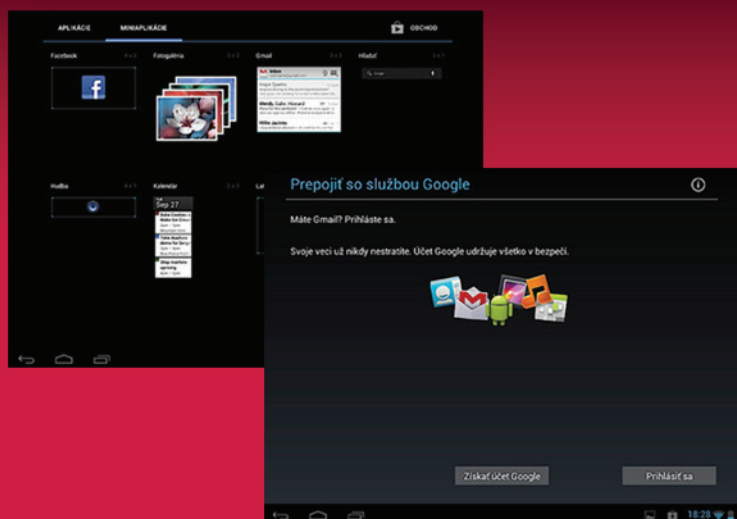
APLIKÁCIE MINIAPLIKÁCIE OBCHOD

Facebook

Fotogaléria

Gmail

Inbox

Hľadať

Google

Hudba

Kalendár

Sep 27

Prepojiť so službou Google

Máte Gmail? Prihláste sa.

Svoje veci už nikdy nestratíte. Účet Google udržuje všetko v bezpečí.

Získať účet Google

Prihlásiť sa

18:28